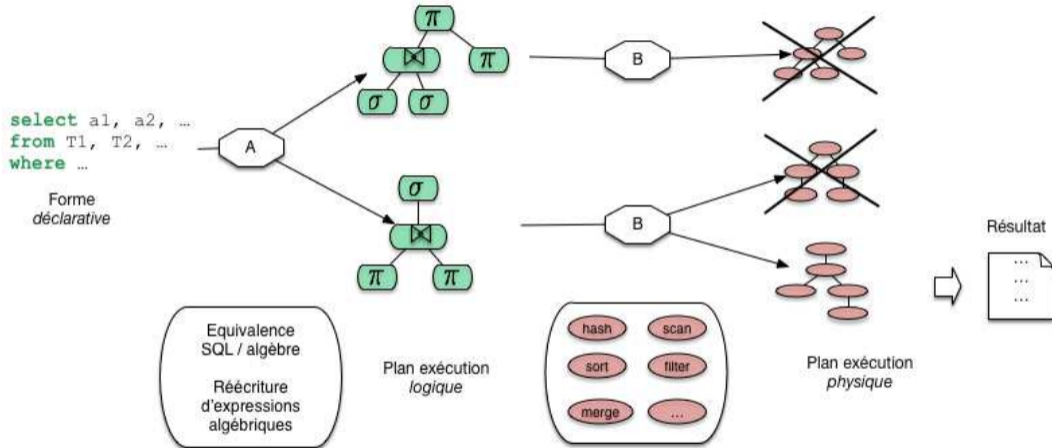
select a1, a2, …
from T1, T2, …
where …

Forme
déclarative

A

$\pi$
$\bowtie$
$\pi$
$\sigma$
$\sigma$

$\sigma$
$\bowtie$
$\pi$
$\pi$

B

B

Résultat
…
…
…

Equivalence
SQL / algèbre

Réécriture
d'expressions
algébriques

Plan exécution
logique

hash
scan
sort
filter
merge
…

Plan exécution
physique